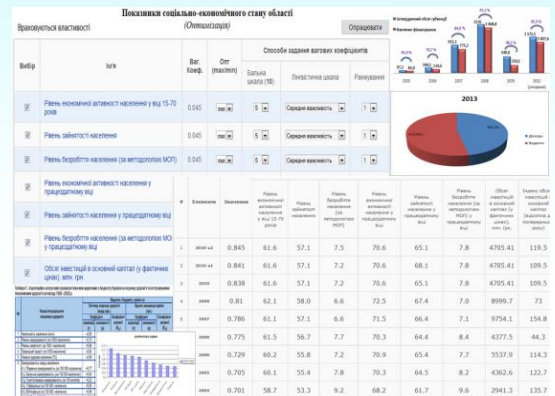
Показники соціально-економічного стану області
(Оптимізація)

Враховуються властивості

Опрацювати

| Вибір | Ім'я | Ваг. Коеф. | Опт (max/min) | Бальна шкала (10) | Лінгвістична шкала | Ранжування |
|---|---|---|---|---|---|---|
| ☑ | Рівень економічної активності населення у віці 15-70 років | 0.045 | max | 5 | Середня важливість | 1 |
| ☑ | Рівень зайнятості населення | 0.045 | max | 5 | Середня важливість | 1 |
| ☑ | Рівень безробіття населення (за методологією МОП) | 0.045 | min | 5 | Середня важливість | 1 |

Способи задання вагових коефіцієнтів

☑ Рівень економічної активності населення у працездатному віці
☑ Рівень зайнятості населення у працездатному віці
☑ Рівень безробіття населення (за методологією МОП) у працездатному віці
☑ Обсяг інвестицій в основний капітал (у фактичних цінах), млн. грн.

| # | Елементи | Значення | Рівень економічної активності населення у віці 15-70 років | Рівень зайнятості населення | Рівень безробіття населення (за методологією МОП) | Рівень економічної активності населення у працездатному віці | Рівень зайнятості населення у працездатному віці | Рівень безробіття населення (за методологією МОП) у працездатному віці | Обсяг інвестицій в основний капітал (у фактичних цінах), млн. грн. | Індекс обсягу промислової продукції |
|---|---|---|---|---|---|---|---|---|---|---|
| 1 | 2010 н2 | 0.845 | 61.6 | 57.1 | 7.5 | 70.6 | 65.1 | 7.8 | 4705.41 | 119.5 |
| 2 | 2010 н1 | 0.841 | 61.6 | 57.1 | 7.2 | 70.6 | 68.1 | 7.8 | 4705.41 | 119.5 |
| 3 | 2010 | 0.838 | 61.6 | 57.1 | 7.2 | 70.6 | 65.1 | 7.8 | 4705.41 | 109.5 |
| 4 | 2008 | 0.81 | 62.1 | 58.0 | 6.6 | 72.5 | 67.4 | 7.0 | 8999.7 | 73 |
| 5 | 2007 | 0.786 | 61.1 | 57.1 | 6.6 | 71.5 | 66.4 | 7.1 | 9754.1 | 154.8 |
| 6 | 2009 | 0.775 | 61.5 | 56.7 | 7.7 | 70.3 | 64.4 | 8.4 | 4377.5 | 44.3 |
| 7 | 2006 | 0.729 | 60.2 | 55.8 | 7.2 | 70.9 | 65.4 | 7.7 | 5537.9 | 114.3 |
| 8 | 2005 | 0.705 | 60.1 | 55.4 | 7.8 | 70.3 | 64.5 | 8.2 | 4362.6 | 122.7 |
| 9 | 2004 | 0.701 | 58.7 | 53.3 | 9.2 | 68.2 | 61.7 | 9.6 | 2941.3 | 135.7 |

2013

Інвестиції в основний капітал
Фактичне фінансування
2007
2008
2009
2010
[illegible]